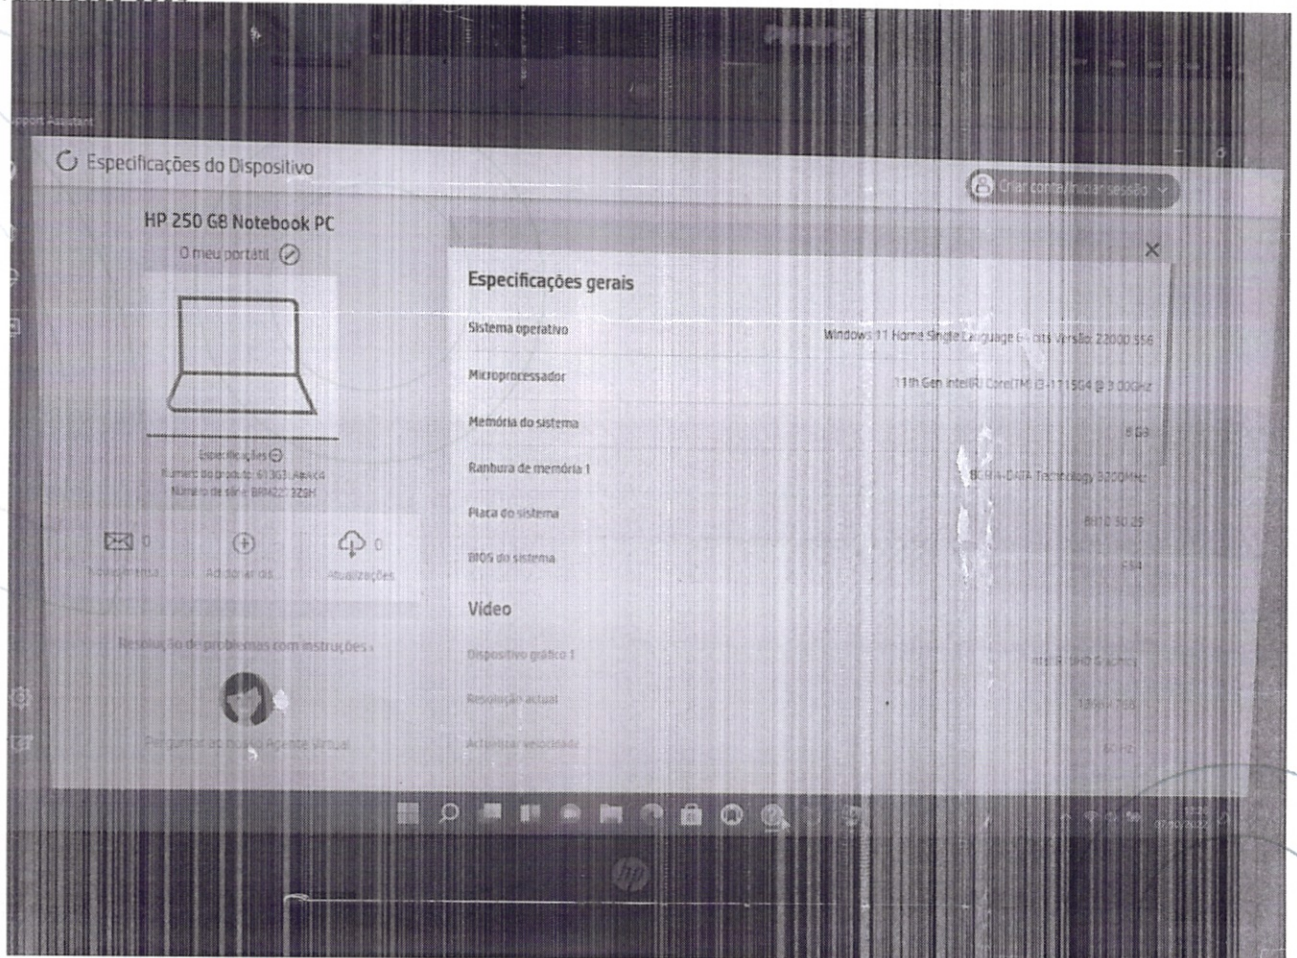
pport Assistant

Especificações do Dispositivo

Criar conta/Iniciar sessão

HP 250 G8 Notebook PC

O meu portátil

Especificações
Número do produto: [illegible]
Número de série: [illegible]

0 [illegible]

Adicionar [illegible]

0 Atualizações

Resolução de problemas com instruções

Perguntar ao nosso Agente Virtual

Especificações gerais

Sistema operativo
Windows 11 Home Single Language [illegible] Versão: 22000 556

Microprocessador
11th Gen Intel(R) Core(TM) i3-1115G4 @ 3.00GHz

Memória do sistema
8 GB

Ranhura de memória 1
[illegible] Technology 3200MHz

Placa do sistema
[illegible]

BIOS do sistema
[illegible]

Vídeo

Dispositivo gráfico 1
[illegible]

Resolução actual
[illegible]

Actualizar velocidade
60 Hz